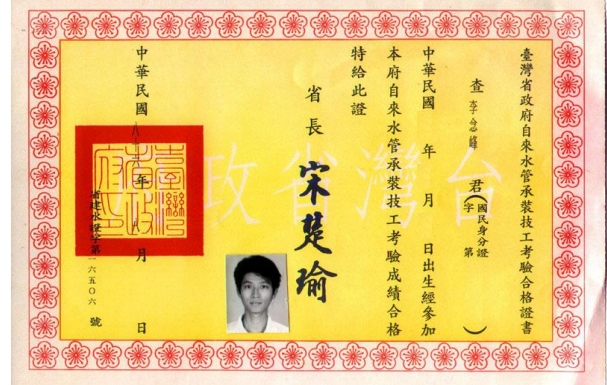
臺灣省政府自來水管承裝技工考驗合格證書

查 李念峰 君（國民身分證字第 ）

中華民國 年 月 日出生經參加本府自來水管承裝技工考驗成績合格特給此證

省長 宋楚瑜

中華民國 八十二 年 八 月 日

臺灣省政府

府建水證字第 一六五〇六 號

臺灣省政